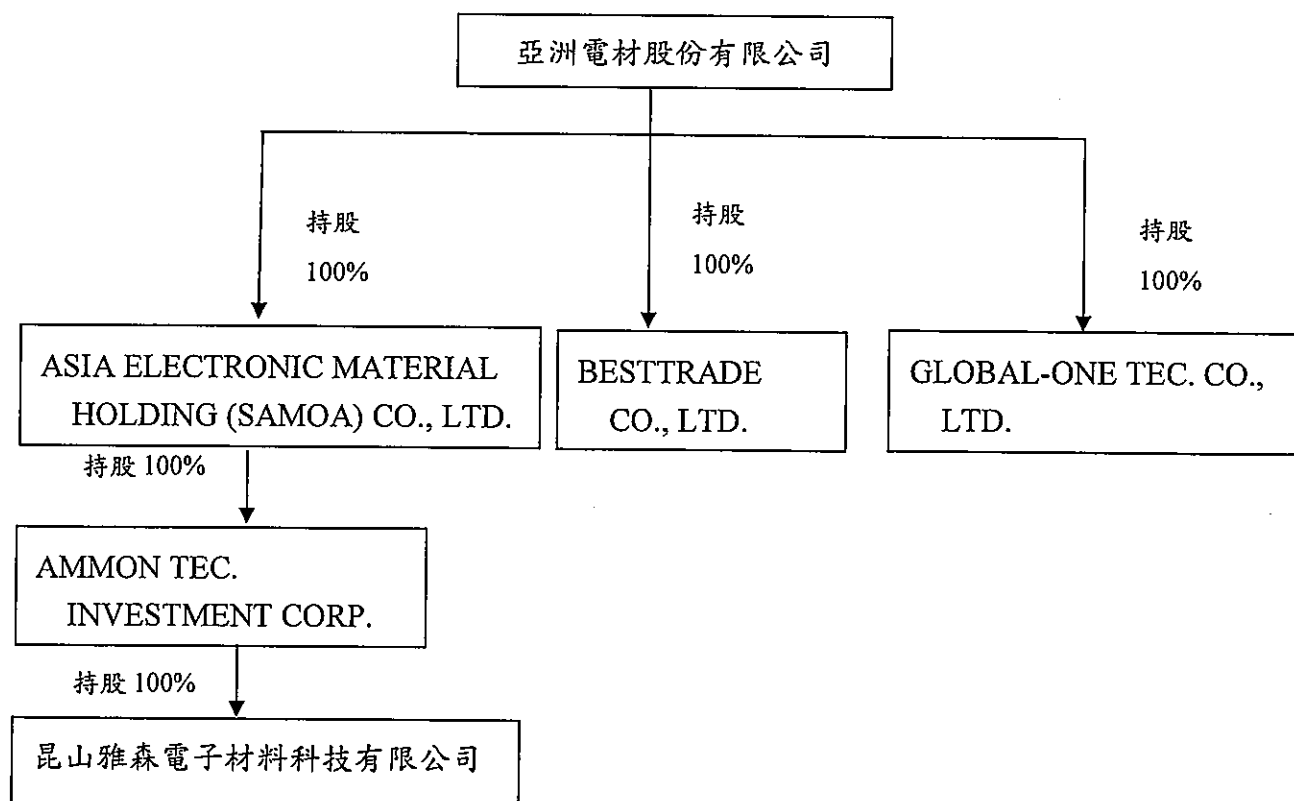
亞洲電材股份有限公司

持股
100%

持股
100%

持股
100%

ASIA ELECTRONIC MATERIAL HOLDING (SAMOA) CO., LTD.

BESTTRADE CO., LTD.

GLOBAL-ONE TEC. CO., LTD.

持股 100%

AMMON TEC. INVESTMENT CORP.

持股 100%

昆山雅森電子材料科技有限公司